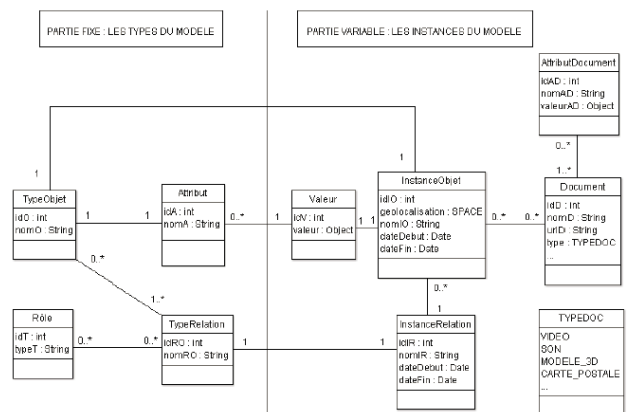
PARTIE FIXE : LES TYPES DU MODELE

PARTIE VARIABLE : LES INSTANCES DU MODELE

AttributDocument
idAD : int
nomAD : String
valeurAD : Object

0..*

1..*

1

1

TypeObjet
idO : int
nomO : String

1

1

Attribut
idA : int
nomA : String

0..*

Valeur
idV : int
valeur : Object

1

1

InstanceObjet
idIO : int
geolocalisation : SPACE
nomIO : String
dateDebut : Date
dateFin : Date

0..*

0..*

Document
idD : int
nomD : String
uriD : String
type : TYPEDOC
...

0..*

1..*

0..*

Rôle
idT : int
typeT : String

0..*

0..*

TypeRelation
idRO : int
nomRO : String

1

1

1

InstanceRelation
idIR : int
nomIR : String
dateDebut : Date
dateFin : Date

TYPEDOC
VIDEO
SON
MODELE_3D
CARTE_POSTALE
...